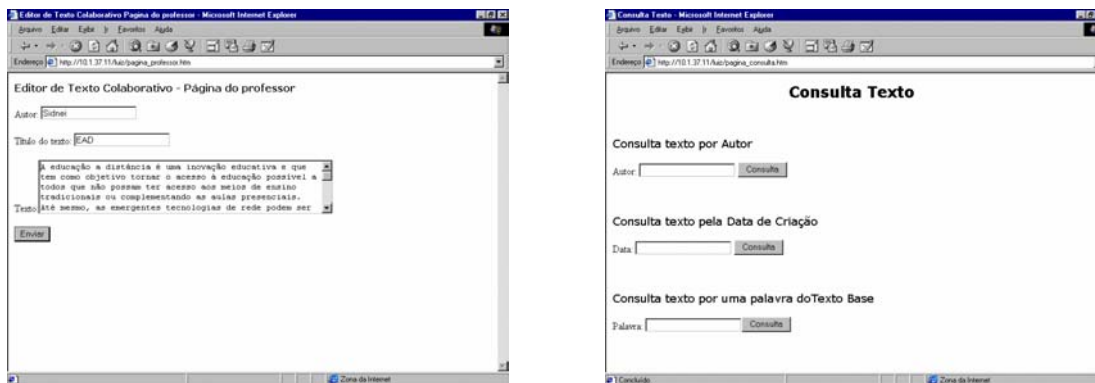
Editor de Texto Colaborativo Pagina do professor - Microsoft Internet Explorer

Arquivo Editar Exibir Ir Favoritos Ajuda

Endereço http://10.1.37.11/luiz/pagina_professor.htm

Editor de Texto Colaborativo - Página do professor

Autor Sidner

Título do texto EAD

Texto A educação a distância é uma inovação educativa e que tem como objetivo tornar o acesso à educação possível a todos que não possam ter acesso aos meios de ensino tradicionais ou complementando as aulas presenciais. Até mesmo, as emergentes tecnologias de rede podem ser

Enviar

Zona da Internet

Consulta Texto - Microsoft Internet Explorer

Arquivo Editar Exibir Ir Favoritos Ajuda

Endereço http://10.1.37.11/luiz/pagina_consulta.htm

Consulta Texto

Consulta texto por Autor

Autor Consulta

Consulta texto pela Data de Criação

Data Consulta

Consulta texto por uma palavra doTexto Base

Palavra Consulta

Concluído

Zona da Internet